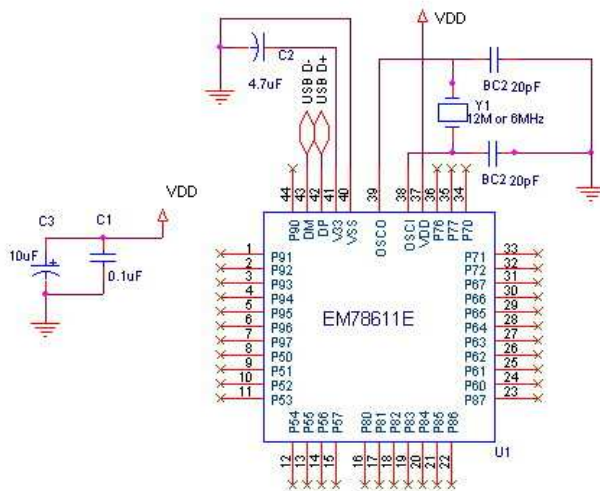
VDD
C2
4.7uF
USB D-
USB D+
BC2 20pF
Y1
12M or 6MHz
BC2 20pF
VDD
C3
C1
10uF
0.1uF
44 43 42 41 40 39 38 37 36 35 34
P90 DM DP V33 VSS OSCO OSCI VDD P76 P77 P70
1 P91
2 P92
3 P93
4 P94
5 P95
6 P96
7 P97
8 P50
9 P51
10 P52
11 P53
EM78611E
P71 33
P72 32
P67 31
P66 30
P65 29
P64 28
P63 27
P62 26
P61 25
P60 24
P87 23
P54 P55 P56 P57 P80 P81 P82 P83 P84 P85 P86
12 13 14 15 16 17 18 19 20 21 22
U1